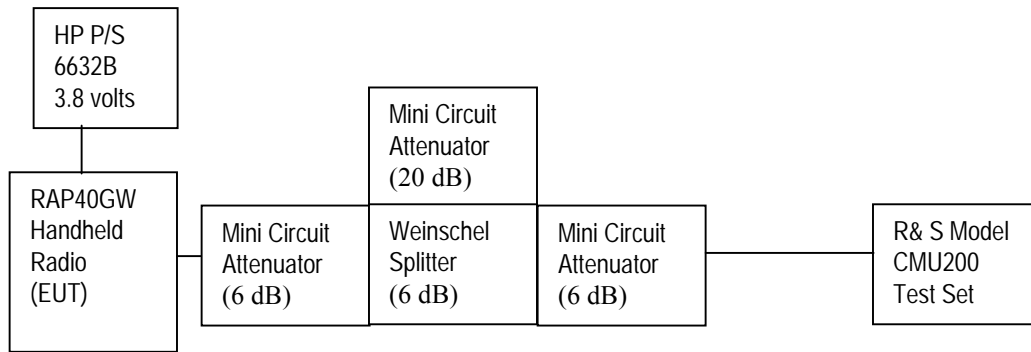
HP P/S
6632B
3.8 volts

RAP40GW
Handheld
Radio
(EUT)

Mini Circuit
Attenuator
(6 dB)

Mini Circuit
Attenuator
(20 dB)

Weinschel
Splitter
(6 dB)

Mini Circuit
Attenuator
(6 dB)

R& S Model
CMU200
Test Set